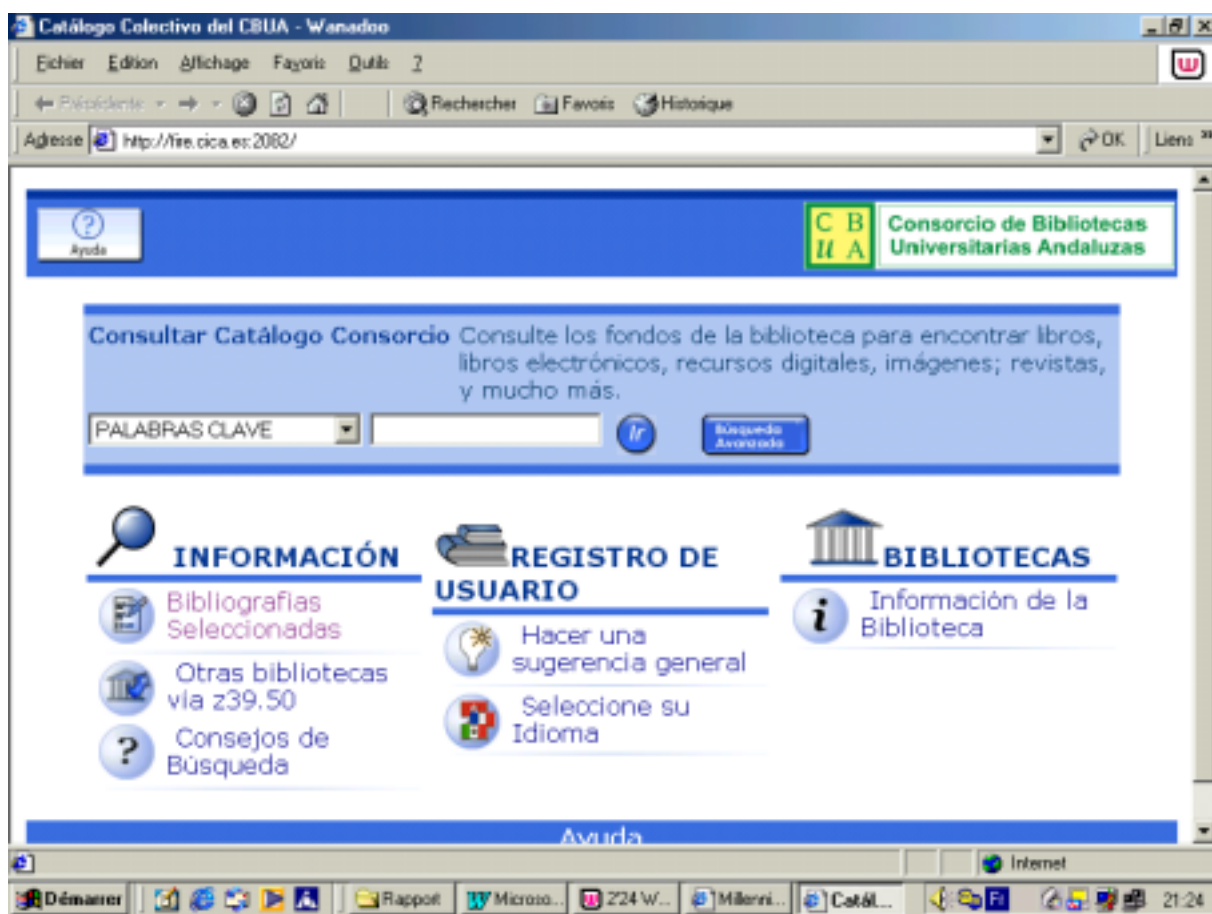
Catálogo Colectivo del CBUA - Wanadoo

Fichier Edition Affichage Favoris Outils ?

Précédente Rechercher Favoris Historique

Adresse http://fire.cica.es:2082/ OK Liens »

Ayuda

C B
U A
Consorcio de Bibliotecas Universitarias Andaluzas

Consultar Catálogo Consorcio Consulte los fondos de la biblioteca para encontrar libros, libros electrónicos, recursos digitales, imágenes; revistas, y mucho más.

PALABRAS CLAVE Ir Búsqueda Avanzada

INFORMACIÓN
Bibliografias Seleccionadas
Otras bibliotecas via z39.50
Consejos de Búsqueda

REGISTRO DE USUARIO
Hacer una sugerencia general
Seleccione su Idioma

BIBLIOTECAS
Información de la Biblioteca

Ayuda

Internet

Démarrer Rapport Microso... 2'24 W... Millenni... Catál... 21:24